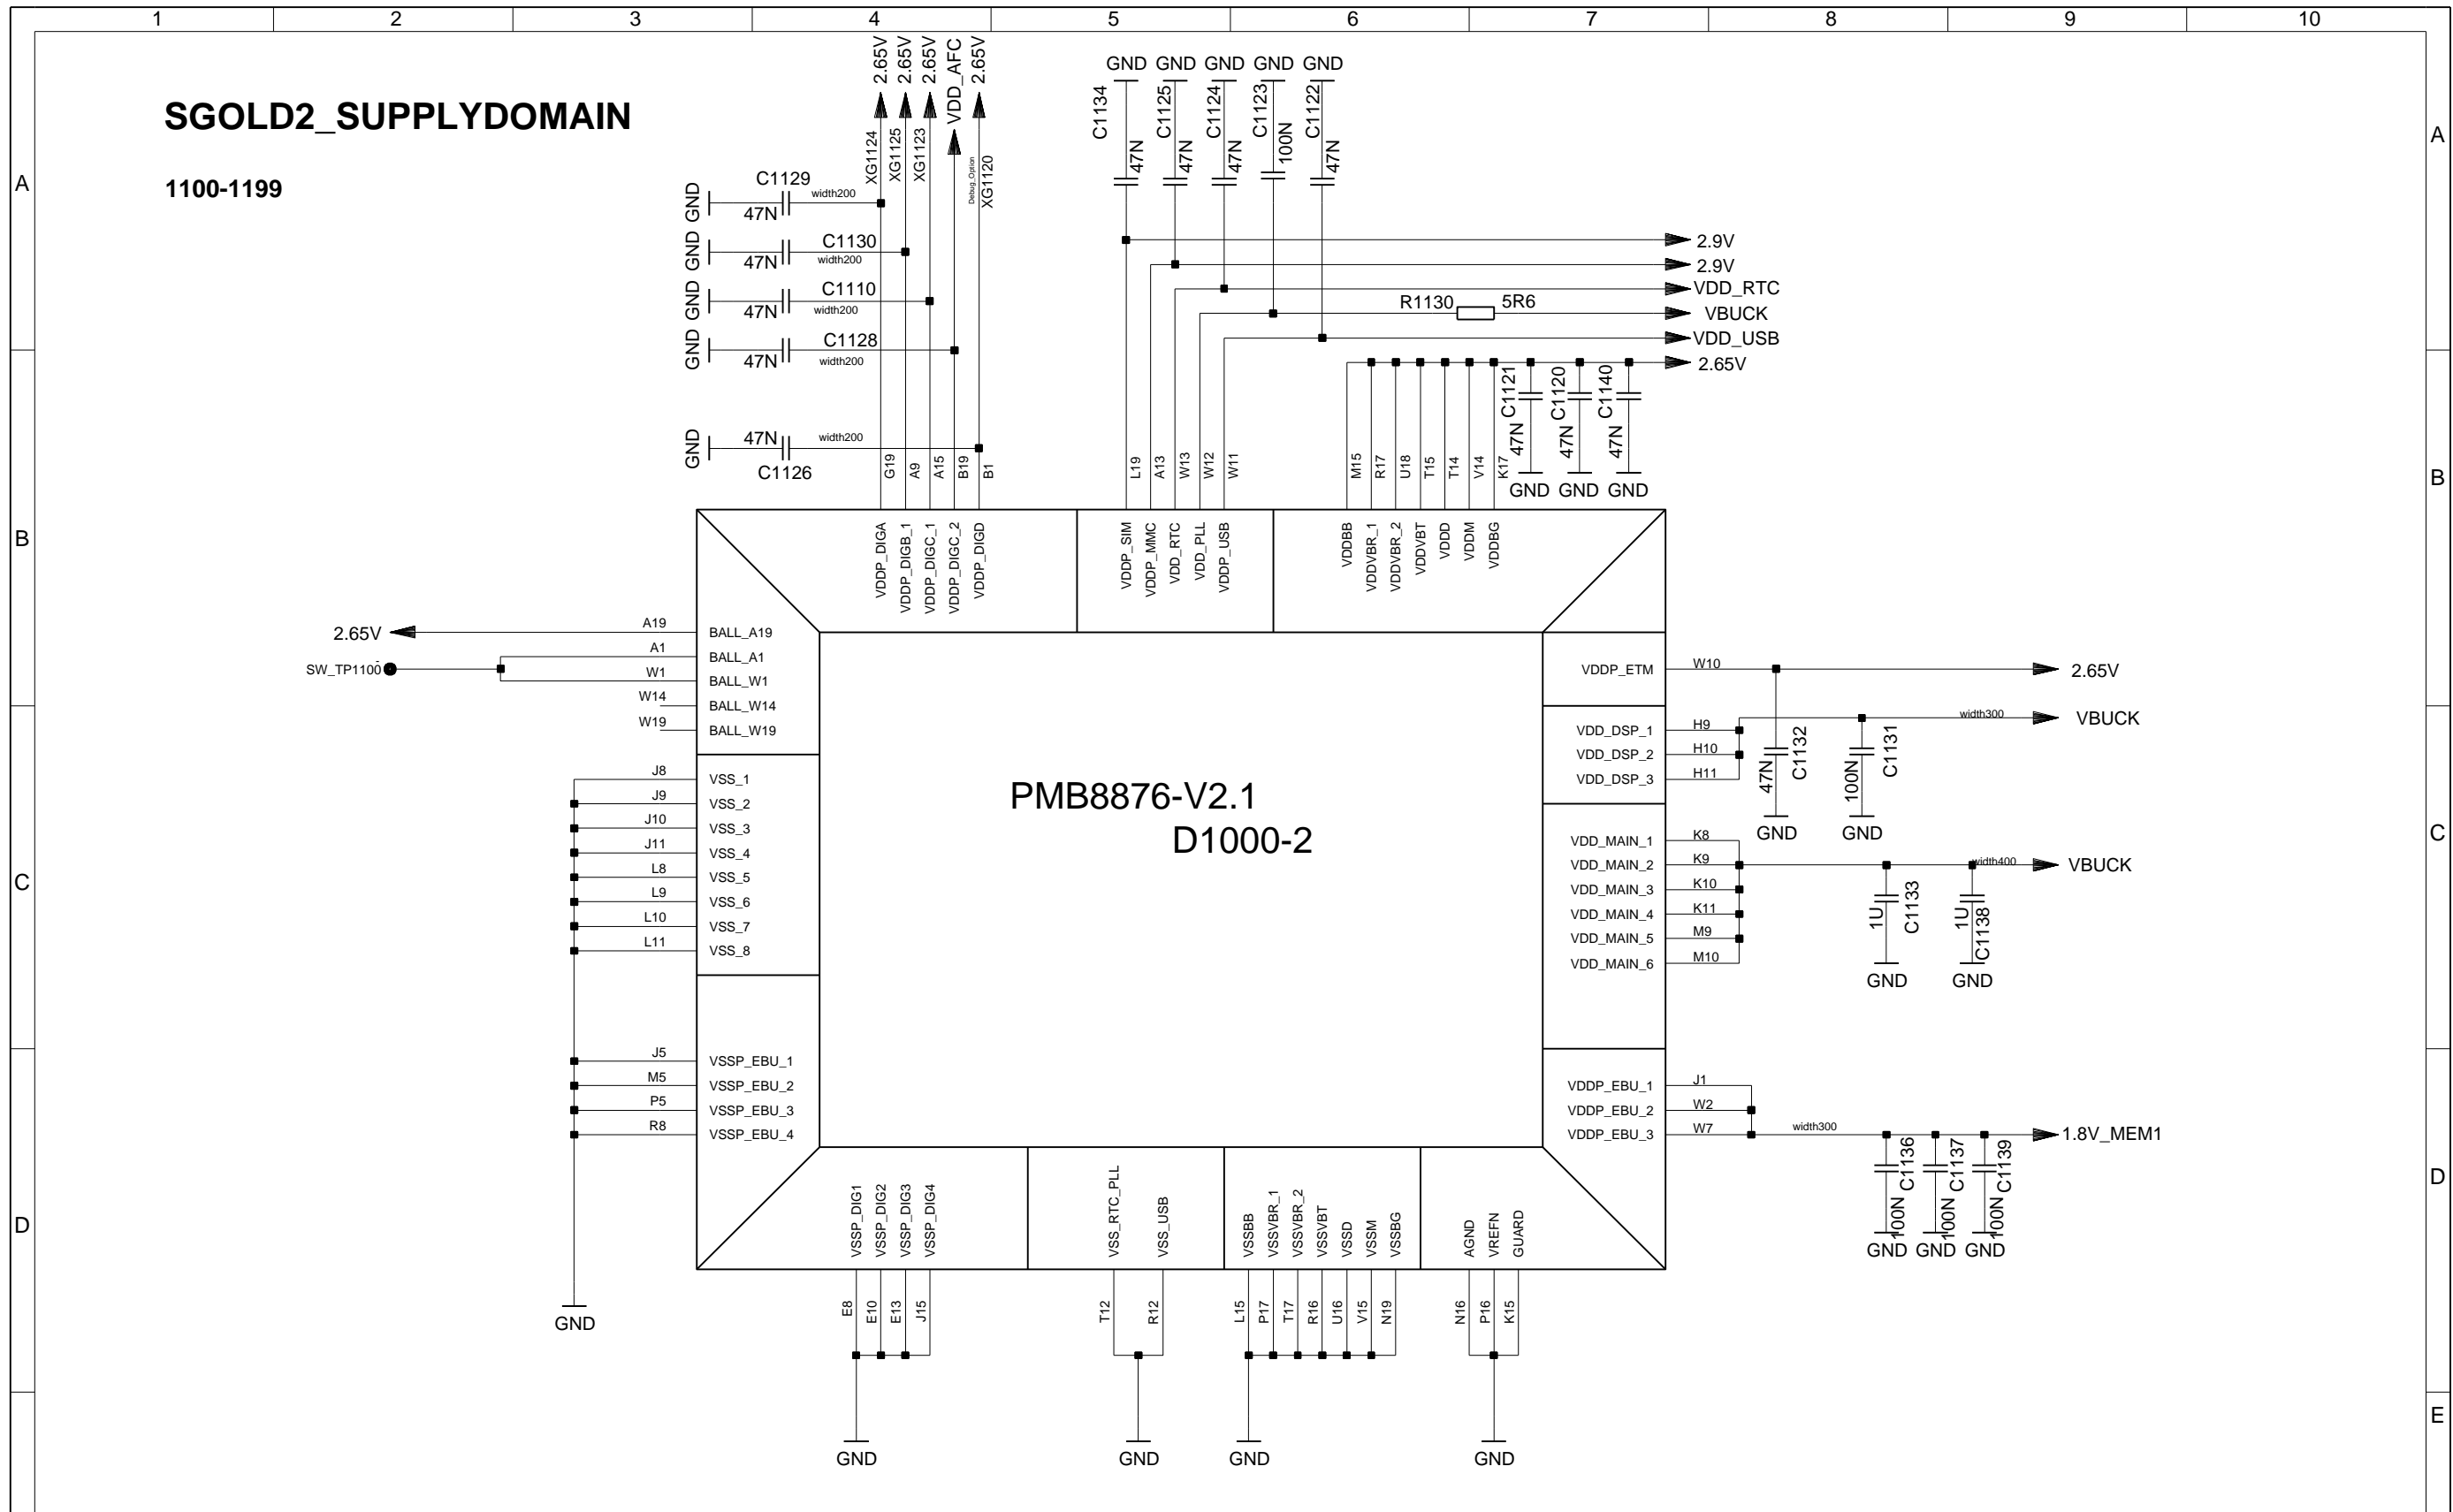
1 2 3 4 5 6 7 8 9 10

A B C D E

SGOLD2_SUPPLYDOMAIN

1100-1199

2.65V 2.65V 2.65V VDD_AFC 2.65V

XG1124 XG1125 XG1123 Debug_Option XG1120

GND C1129 47N width200
GND C1130 47N width200
GND C1110 47N width200
GND C1128 47N width200
GND 47N C1126 width200

G19 A9 A15 B19 B1

GND GND GND GND GND
C1134 47N C1125 47N C1124 47N C1123 100N C1122 47N

2.9V
2.9V
VDD_RTC
R1130 5R6 VBUCK
VDD_USB
2.65V

L19 A13 W13 W12 W11

M15 R17 U18 T15 T14 V14 K17

C1121 47N C1120 47N C1140 47N
GND GND GND

VDDP_DIGA VDDP_DIGB_1 VDDP_DIGC_1 VDDP_DIGC_2 VDDP_DIGD
VDDP_SIM VDDP_MMC VDD_RTC VDD_PLL VDDP_USB
VDDBB VDDVBR_1 VDDVBR_2 VDDVBT VDDD VDDM VDDBG

2.65V A19 BALL_A19
A1 BALL_A1
SW_TP1100 W1 BALL_W1
W14 BALL_W14
W19 BALL_W19

J8 VSS_1
J9 VSS_2
J10 VSS_3
J11 VSS_4
L8 VSS_5
L9 VSS_6
L10 VSS_7
L11 VSS_8

J5 VSSP_EBU_1
M5 VSSP_EBU_2
P5 VSSP_EBU_3
R8 VSSP_EBU_4

GND

PMB8876-V2.1
D1000-2

VDDP_ETM W10 2.65V
VDD_DSP_1 H9 width300 VBUCK
VDD_DSP_2 H10
VDD_DSP_3 H11
47N C1132 100N C1131
GND GND

VDD_MAIN_1 K8
VDD_MAIN_2 K9 width400 VBUCK
VDD_MAIN_3 K10
VDD_MAIN_4 K11
VDD_MAIN_5 M9
VDD_MAIN_6 M10
1U C1133 1U C1138
GND GND

VDDP_EBU_1 J1
VDDP_EBU_2 W2
VDDP_EBU_3 W7 width300 1.8V_MEM1
C1136 100N C1137 100N C1139 100N
GND GND GND

VSSP_DIG1 VSSP_DIG2 VSSP_DIG3 VSSP_DIG4
VSS_RTC_PLL VSS_USB
VSSBB VSSVBR_1 VSSVBR_2 VSSVBT VSSD VSSM VSSBG
AGND VREFN GUARD

E8 E10 E13 J15
T12 R12
L15 P17 T17 R16 U16 V15 N19
N16 P16 K15

GND GND GND GND